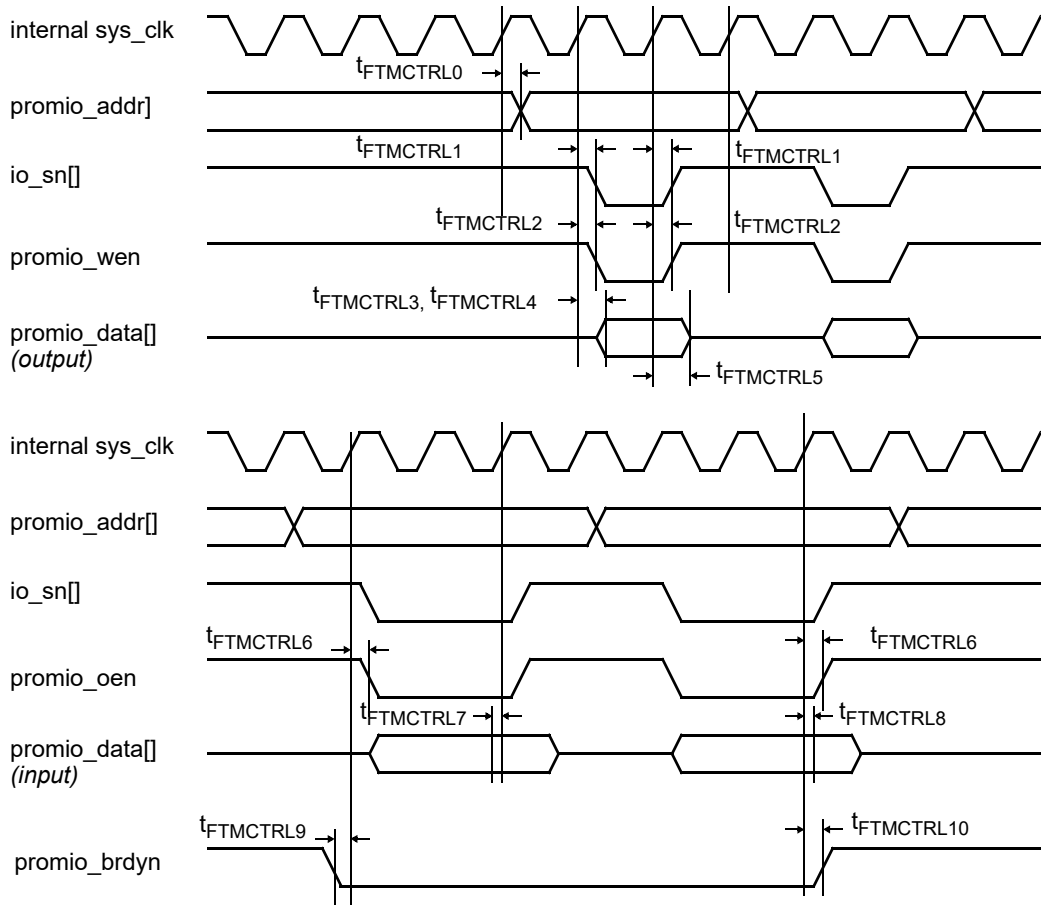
internal sys_clk

$t_{FTMCTRL0}$

promio_addr]

$t_{FTMCTRL1}$ $t_{FTMCTRL1}$

io_sn[]

$t_{FTMCTRL2}$ $t_{FTMCTRL2}$

promio_wen

$t_{FTMCTRL3}$, $t_{FTMCTRL4}$

promio_data[]
*(output)*

$t_{FTMCTRL5}$

internal sys_clk

promio_addr[]

io_sn[]

$t_{FTMCTRL6}$ $t_{FTMCTRL6}$

promio_oen

$t_{FTMCTRL7}$ $t_{FTMCTRL8}$

promio_data[]
*(input)*

$t_{FTMCTRL9}$ $t_{FTMCTRL10}$

promio_brdyn